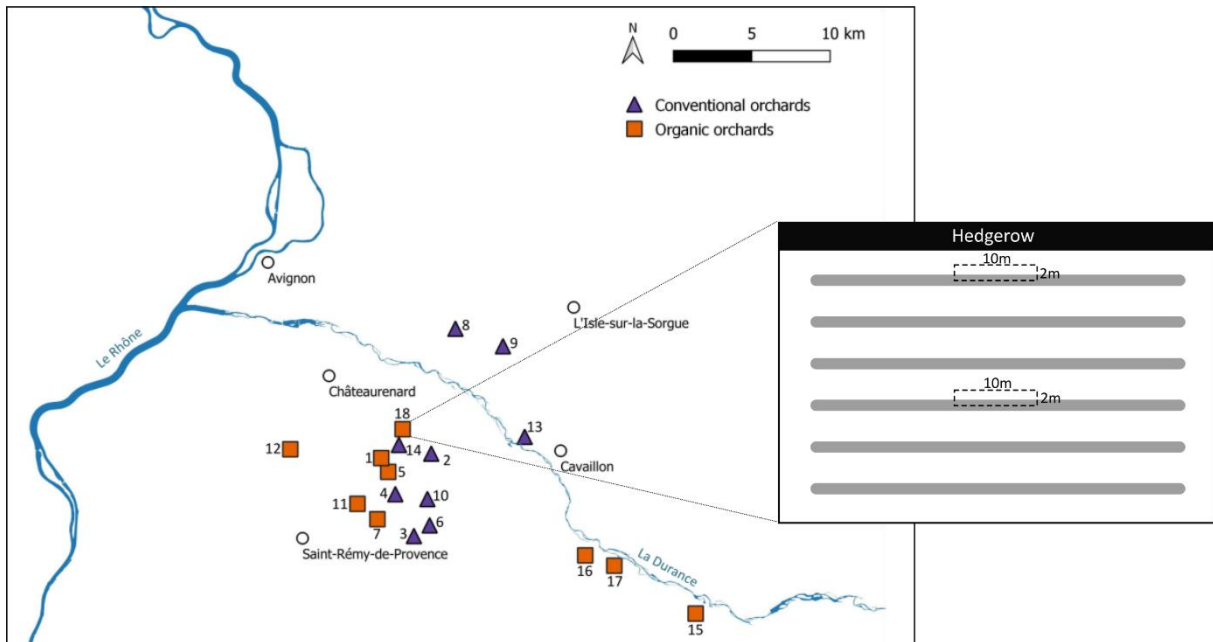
N
0 5 10 km

Conventional orchards
Organic orchards

Avignon
Le Rhône
L'Isle-sur-la-Sorgue
Châteaurenard
Cavaillon
Saint-Rémy-de-Provence
La Durance

8
9
18
13
12
1
14
5
2
11
4
10
7
3
6
16
17
15

Hedgerow
10m
2m
10m
2m